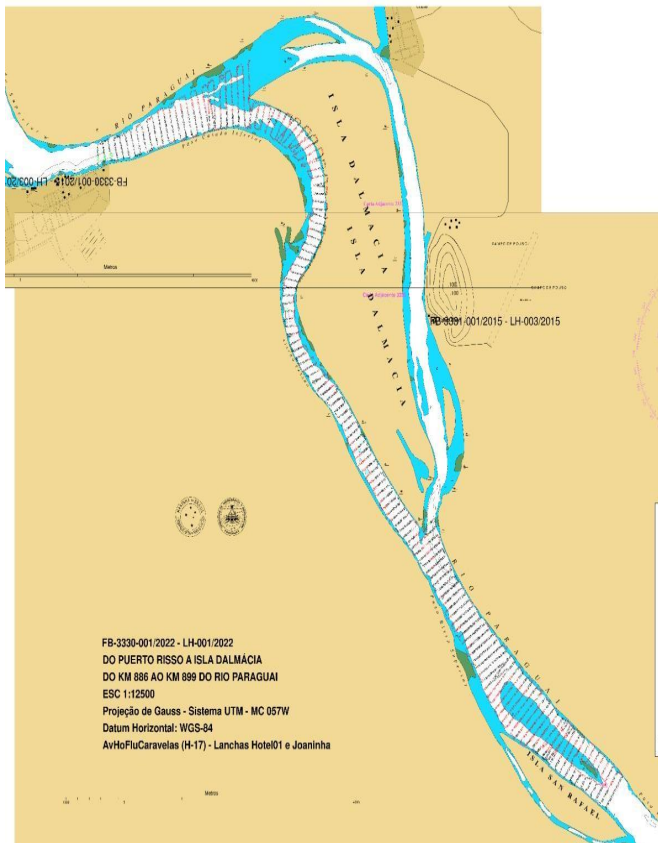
RIO PARAGUAI

FB-3330-001/2015 - LH-003/20

ISLA DALMACIA

ISLA DALMACIA

Metros

FB-3331-001/2015 - LH-003/2015

RIO PARAGUAI

ISLA SAN RAFAEL

FB-3330-001/2022 - LH-001/2022
DO PUERTO RISSO A ISLA DALMÁCIA
DO KM 886 AO KM 899 DO RIO PARAGUAI
ESC 1:12500
Projeção de Gauss - Sistema UTM - MC 057W
Datum Horizontal: WGS-84
AvHoFluCaravelas (H-17) - Lanchas Hotel01 e Joaninha

Metros